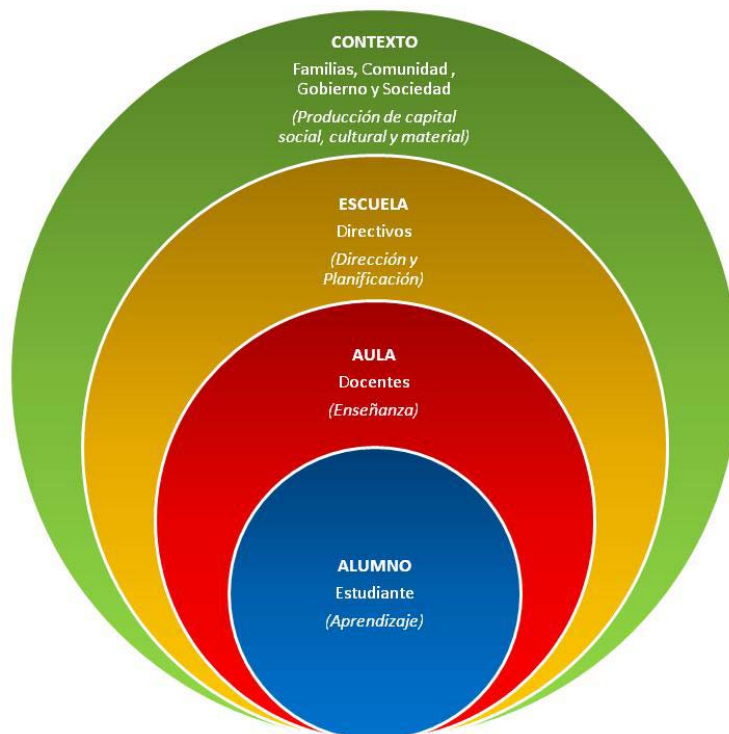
CONTEXTO
Familias, Comunidad , Gobierno y Sociedad
*(Producción de capital social, cultural y material)*

ESCUELA
Directivos
*(Dirección y Planificación)*

AULA
Docentes
*(Enseñanza)*

ALUMNO
Estudiante
*(Aprendizaje)*